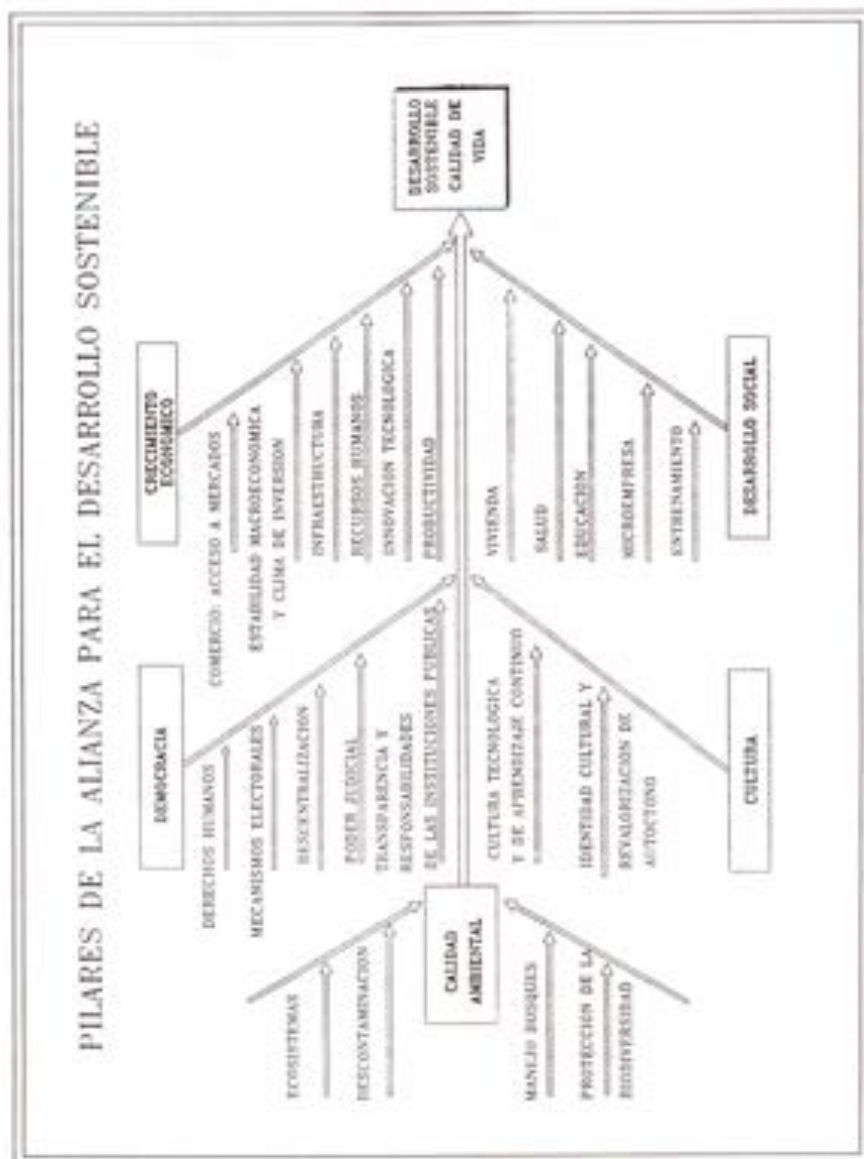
PILARES DE LA ALIANZA PARA EL DESARROLLO SOSTENIBLE

DESARROLLO SOSTENIBLE CALIDAD DE VIDA

CRECIMIENTO ECONOMICO

COMERCIO: ACCESO A MERCADOS
ESTABILIDAD MACROECONOMICA Y CLIMA DE INVERSION
INFRAESTRUCTURA
RECURSOS HUMANOS
INNOVACION TECNOLOGICA
PRODUCTIVIDAD

DESARROLLO SOCIAL

VIVIENDA
SALUD
EDUCACION
MICROEMPRESA
ENTRENAMIENTO

DEMOCRACIA

DERECHOS HUMANOS
MECANISMOS ELECTORALES
DESCENTRALIZACION
PODER JUDICIAL
TRANSPARENCIA Y RESPONSABILIDADES DE LAS INSTITUCIONES PUBLICAS

CULTURA

CULTURA TECNOLOGICA Y DE APRENDIZAJE CONTINUO
IDENTIDAD CULTURAL Y REVALORIZACION DE AUTOCTONO

CALIDAD AMBIENTAL

ECOSISTEMAS
DESCONTAMINACION
MANEJO BOSQUES
PROTECCION DE LA BIODIVERSIDAD